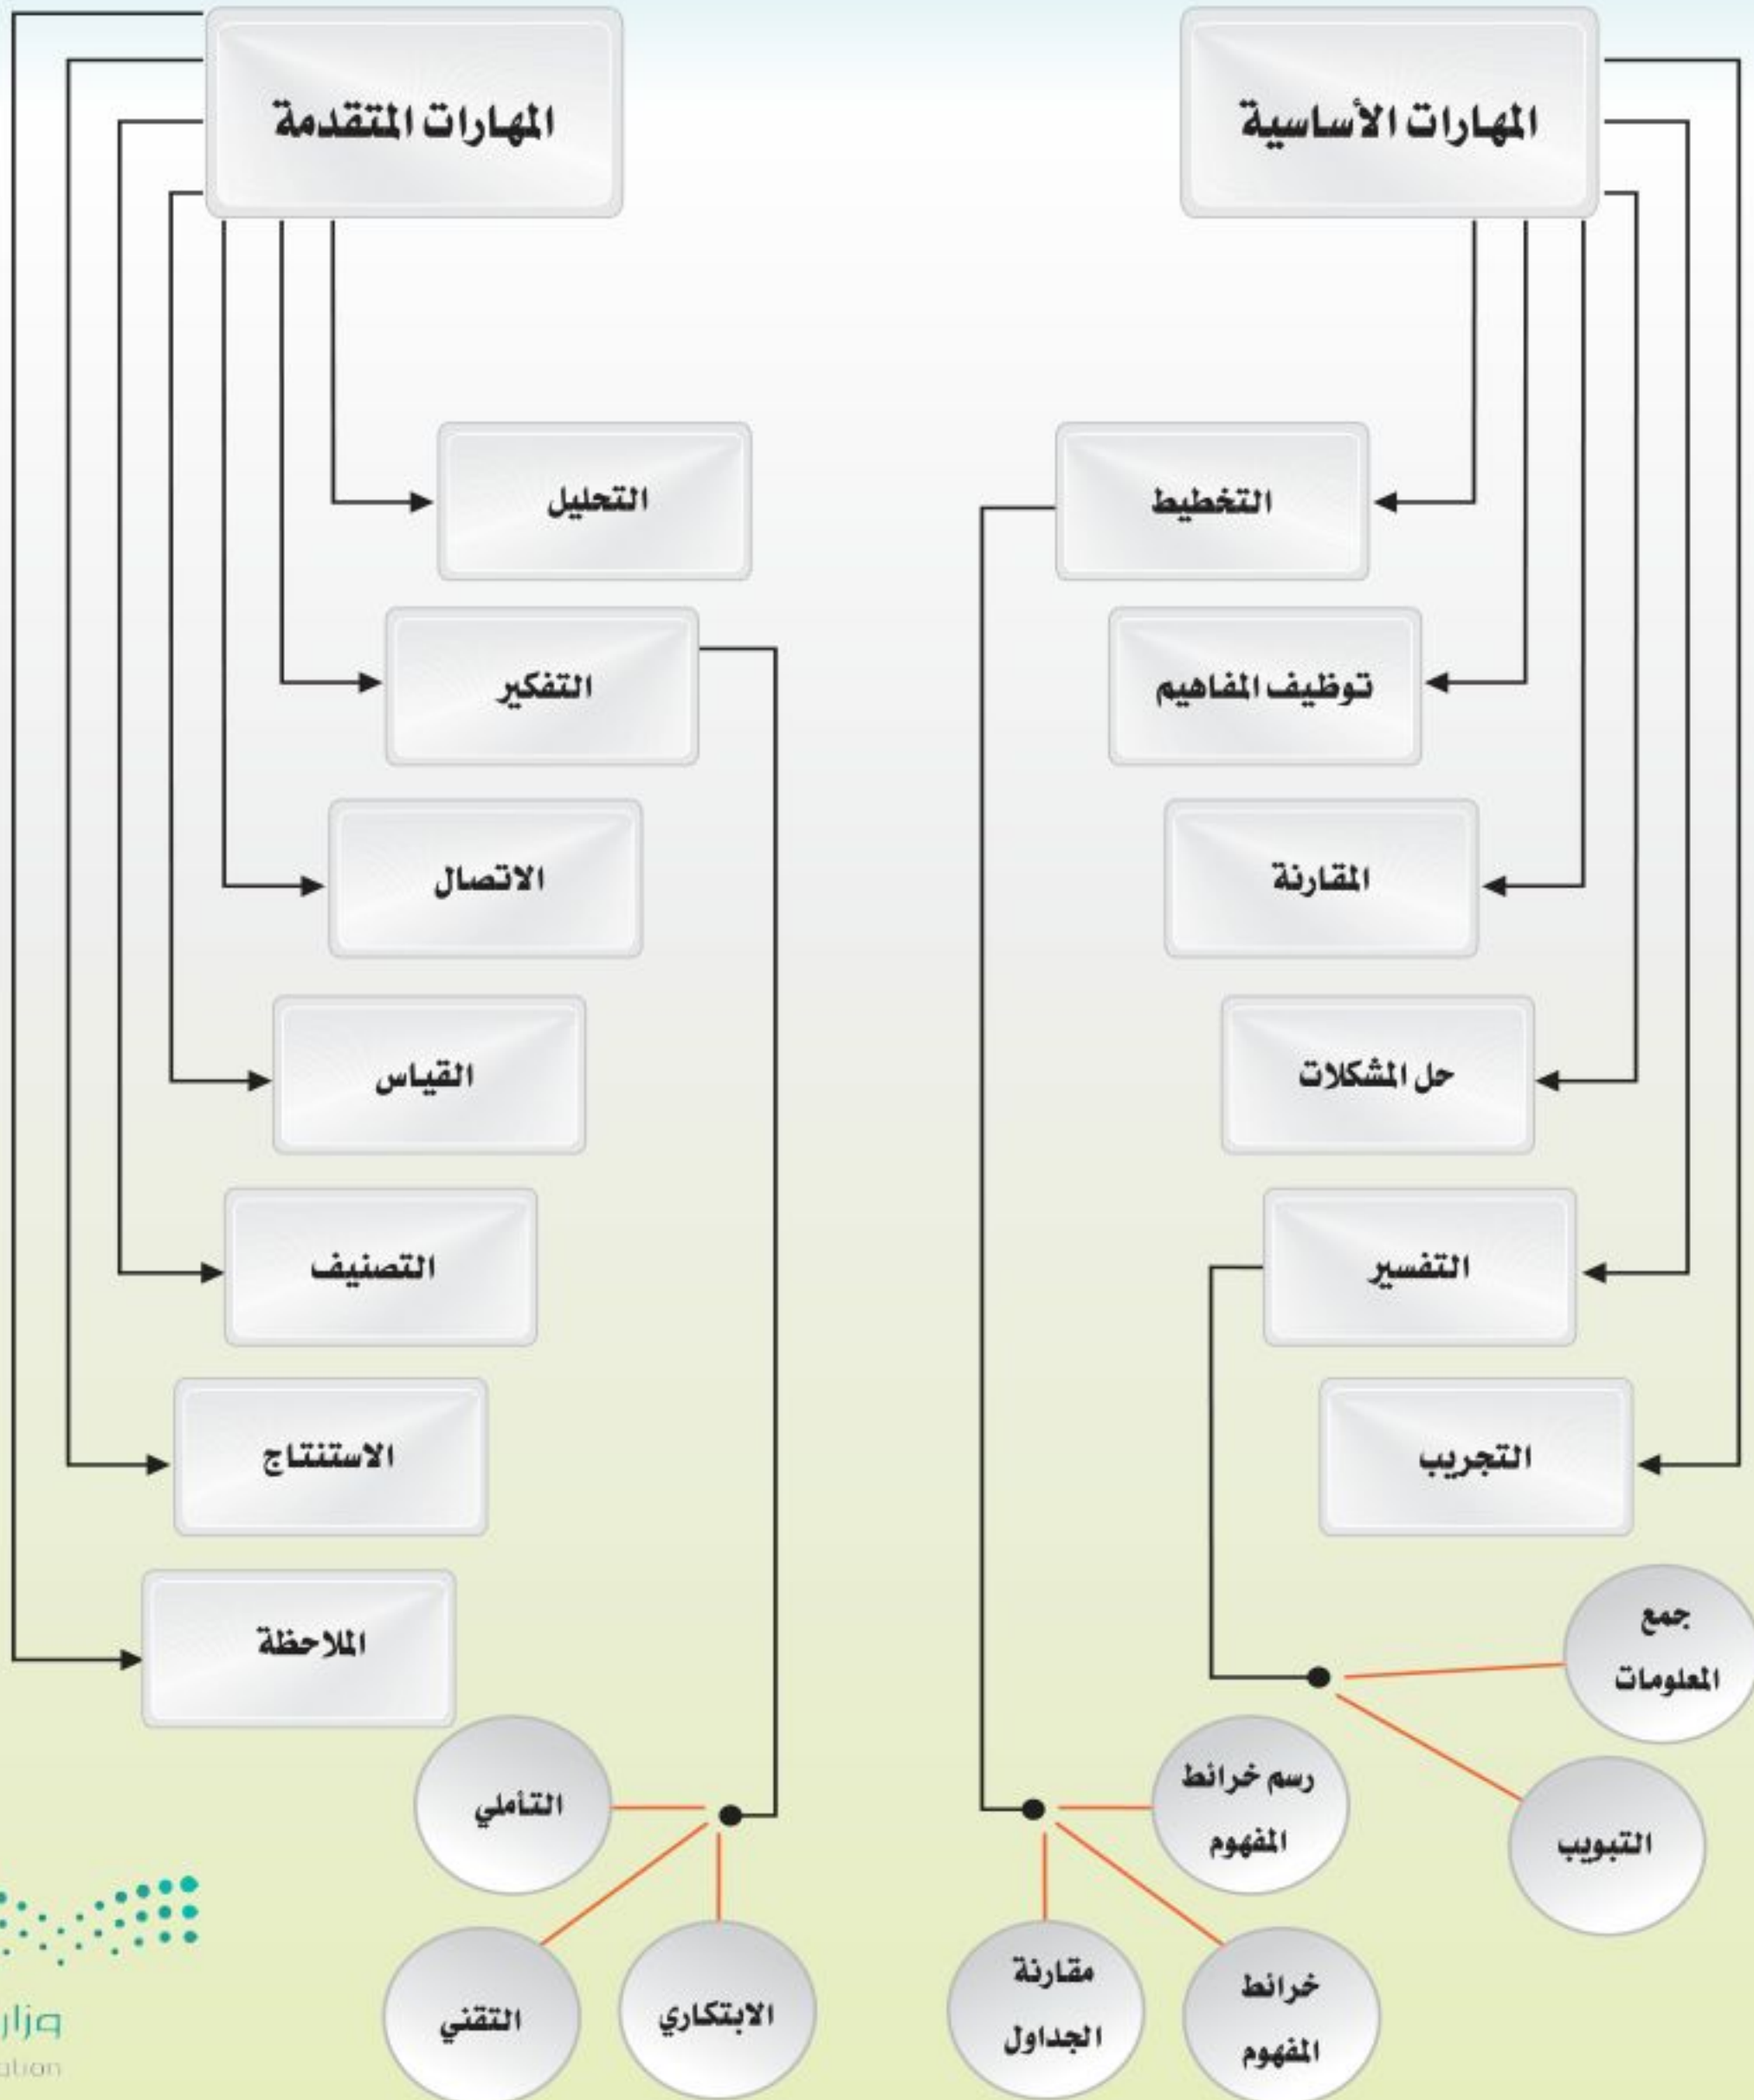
المهارات الأساسية

التخطيط

توظيف المفاهيم

المقارنة

حل المشكلات

التفسير

التجريب

جمع المعلومات

التبويب

رسم خرائط المفهوم

خرائط المفهوم

مقارنة الجداول

المهارات المتقدمة

التحليل

التفكير

الاتصال

القياس

التصنيف

الاستنتاج

الملاحظة

التأملي

الابتكاري

التقني

وزار
ation